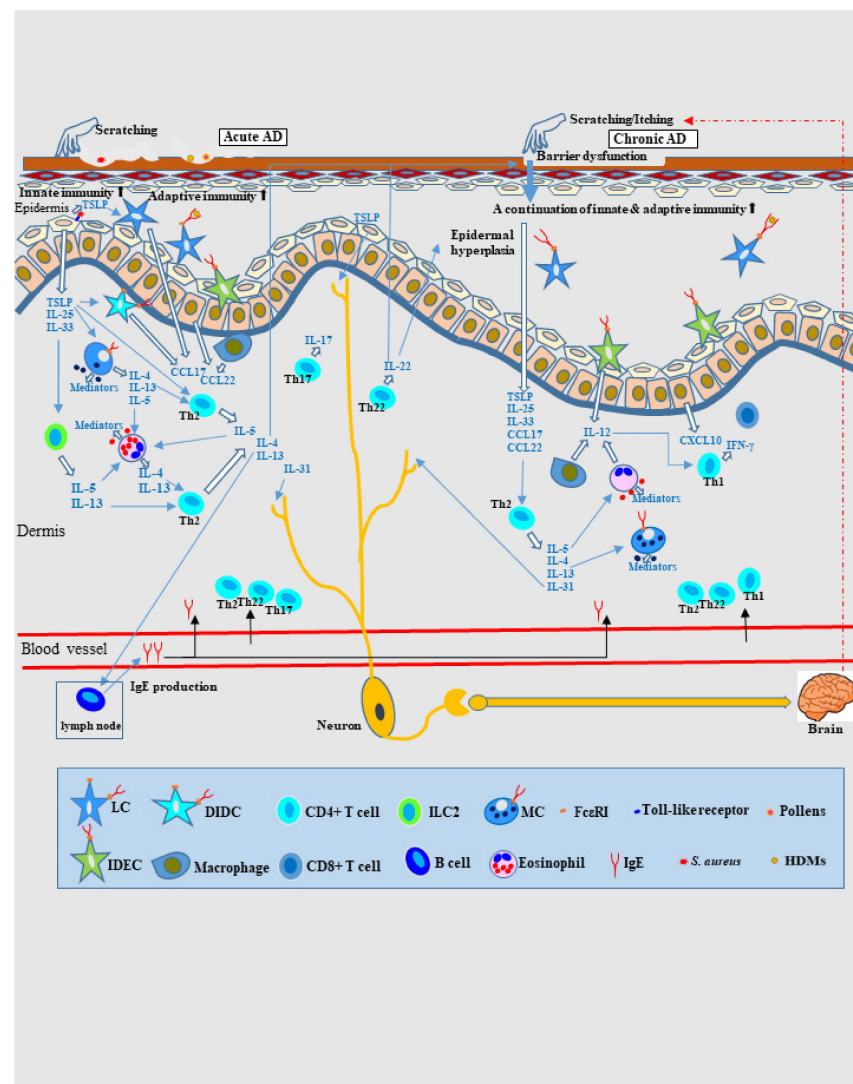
Scratching
Acute AD
Scratching/Itching
Chronic AD
Barrier dysfunction
Innate immunity ↑
Epidermis TSLP
Adaptive immunity ↑
A continuation of innate & adaptive immunity ↑
TSLP
Epidermal hyperplasia
TSLP
IL-25
IL-33
Mediators
IL-4
IL-13
IL-5
CCL17
CCL22
IL-17
Th17
IL-22
Th22
Th2
Mediators
IL-5
IL-4
IL-13
IL-31
IL-4
IL-13
IL-5
IL-13
Th2
TSLP
IL-25
IL-33
CCL17
CCL22
IL-12
CXCL10
IFN-γ
Th1
Mediators
Th2
IL-5
IL-4
IL-13
IL-31
Mediators
Dermis
Th2 Th22 Th17
Th2 Th22 Th1
Blood vessel
IgE production
lymph node
Neuron
Brain

LC
DIDC
CD4+ T cell
ILC2
MC
FcεRI
Toll-like receptor
Pollens
IDEC
Macrophage
CD8+ T cell
B cell
Eosinophil
IgE
S. aureus
HDMs